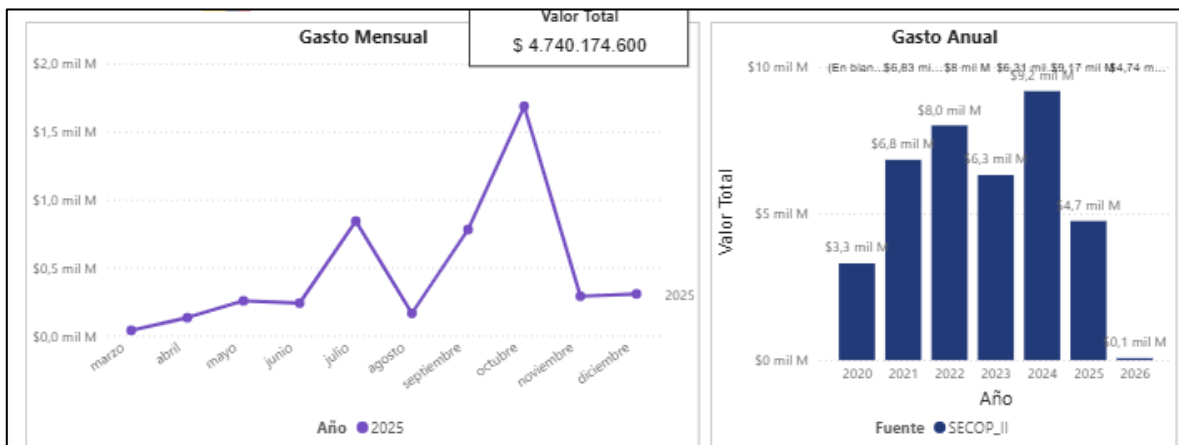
Valor Total
$ 4.740.174.600

Gasto Mensual

$2,0 mil M
$1,5 mil M
$1,0 mil M
$0,5 mil M
$0,0 mil M

2025

marzo
abril
mayo
junio
julio
agosto
septiembre
octubre
noviembre
diciembre

Año ● 2025

Gasto Anual

$10 mil M
$5 mil M
$0 mil M

Valor Total

(En blan... $6,83 mi... $8 mil M $6,31 mil $9,17 mil M $4,74 m...

$3,3 mil M
$6,8 mil M
$8,0 mil M
$6,3 mil M
$9,2 mil M
$4,7 mil M
$0,1 mil M

2020
2021
2022
2023
2024
2025
2026

Año

Fuente ● SECOP_II